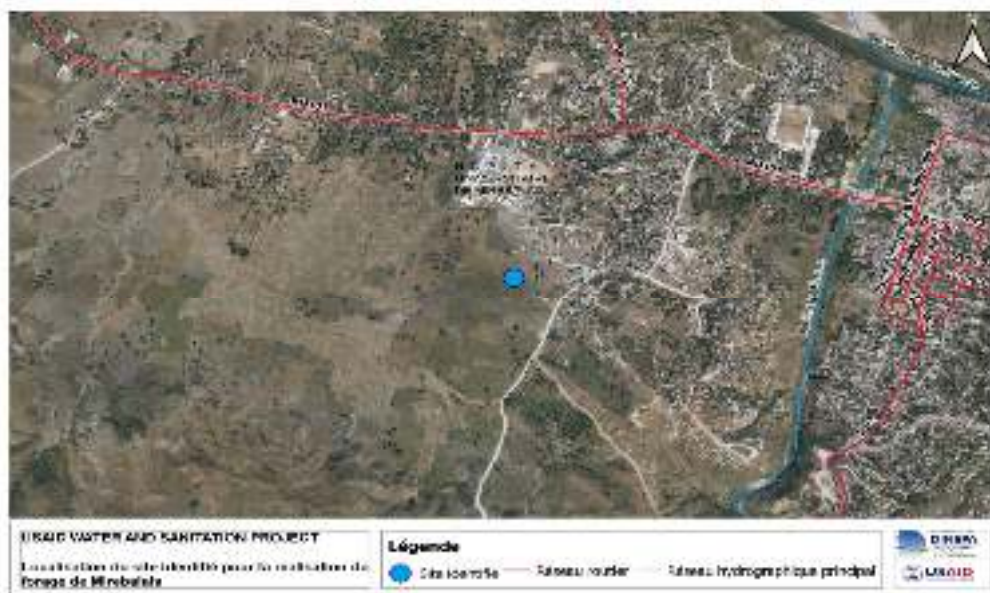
USAID WATER AND SANITATION PROJECT

Localisation du site identifié pour la réalisation du forage de Mirebalais

Légende

Site identifié — Réseau routier — Réseau hydrographique principal

DINEPA

USAID